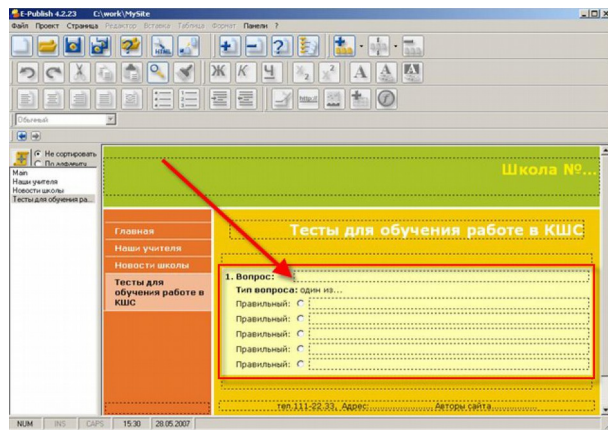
E-Publish 4.2.23 C:\work\MySite

Файл Проект Страница Редактор Вставка Таблица Формат Панели ?

Ж К Ч

Обычный

Не сортировать
По алфавиту

Main
Наши учителя
Новости школы
Тесты для обучения ра...

Школа №...

Главная
Наши учителя
Новости школы
Тесты для обучения работе в КШС

Тесты для обучения работе в КШС

1. Вопрос:
Тип вопроса: один из...
Правильный:
Правильный:
Правильный:
Правильный:
Правильный:

тел.111-22-33, Адрес: Авторы сайта

NUM INS CAPS 15:30 28.05.2007